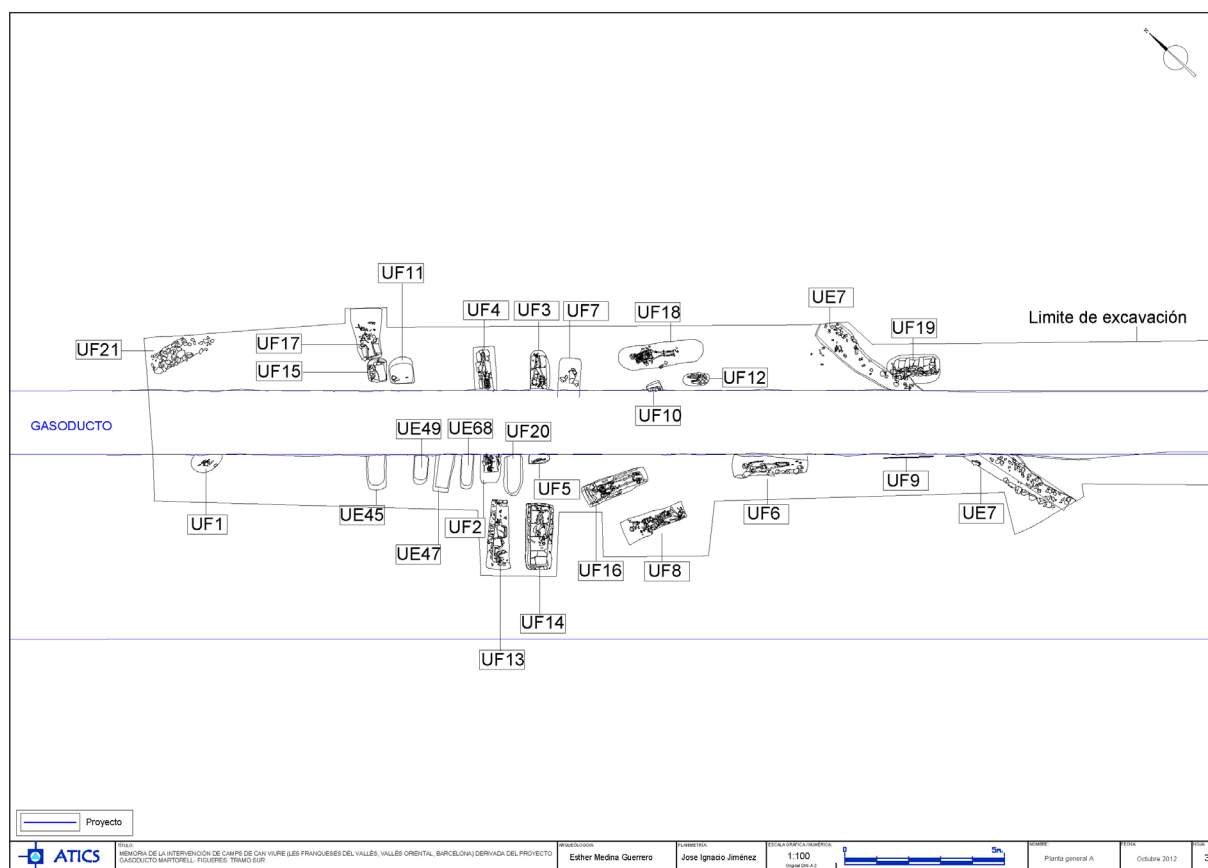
UF11
UF4 UF3 UF7
UF18
UE7
UF19
Limite de excavación
UF21
UF17
UF15
UF12
UF10
GASODUCTO
UE49 UE68 UF20
UF5
UF9
UF1
UE45
UF2
UE47
UF6
UE7
UF16 UF8
UF14
UF13

Proyecto

ATICS
TÍTULO:
MEMÒRIA DE LA INTERVENCIÓN DE CAMPS DE CAN VIURE (LES FRANQUESES DEL VALLÈS, VALLÈS ORIENTAL, BARCELONA) DERIVADA DEL PROYECTO GASODUCTO MARTORELL- FIGUERES. TRAMO SUR.
ARQUEÓLOGA/O: Esther Medina Guerrero
PLANIMETRÍA: Jose Ignacio Jiménez
ESCALA GRÁFICA / NUMÉRICA: 1:100
Original DIN A3
0 5m
NOMBRE: Planta general A
FECHA: Octubre 2012
HOJA: 3